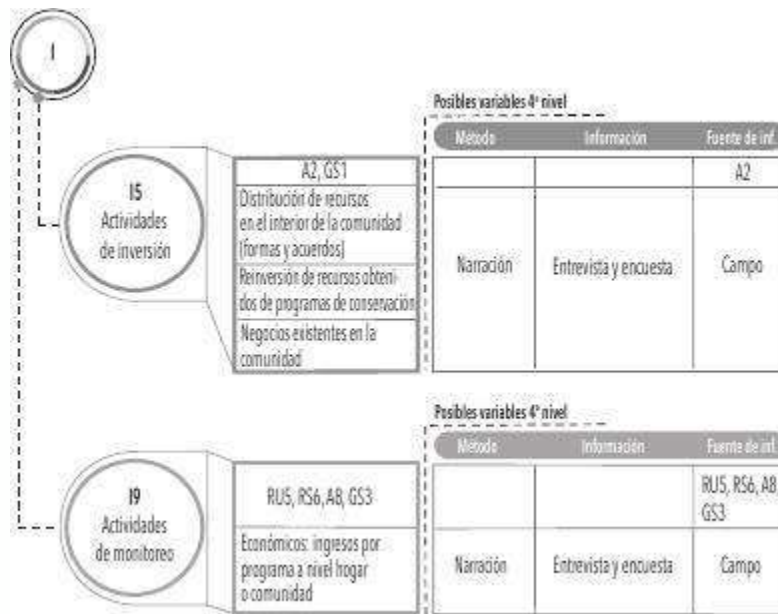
I

I5
Actividades de inversión

A2, GS1
Distribución de recursos en el interior de la comunidad (formas y acuerdos)
Reinversión de recursos obtenidos de programas de conservación
Negocios existentes en la comunidad

Posibles variables 4º nivel

| Método | Información | Fuente de inf. |
|---|---|---|
| | | A2 |
| Narración | Entrevista y encuesta | Campo |

I9
Actividades de monitoreo

RU5, RS6, A8, GS3
Económicos: ingresos por programa a nivel hogar o comunidad

Posibles variables 4º nivel

| Método | Información | Fuente de inf. |
|---|---|---|
| | | RU5, RS6, A8, GS3 |
| Narración | Entrevista y encuesta | Campo |